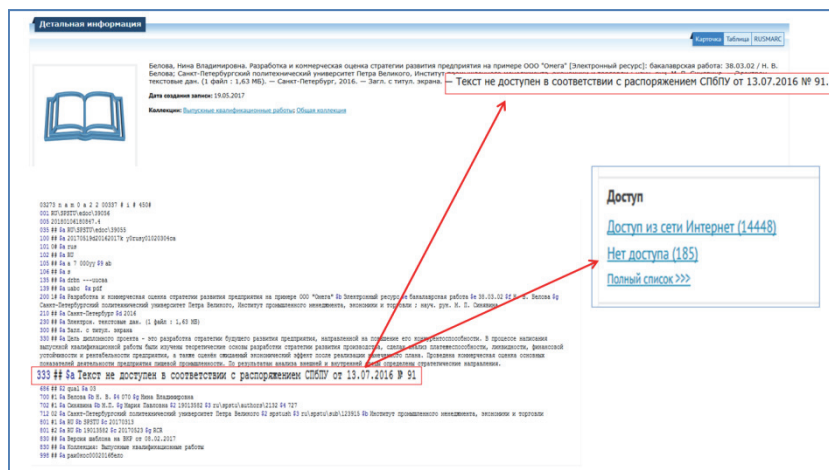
Детальная информация

Карточка Таблица RUSMARC

Белова, Нина Владимировна. Разработка и коммерческая оценка стратегии развития предприятия на примере ООО "Омега" [Электронный ресурс]: бакалаврская работа: 38.03.02 / Н. В. Белова; Санкт-Петербургский политехнический университет Петра Великого, Институт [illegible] текстовые дан. (1 файл : 1,63 МБ). — Санкт-Петербург, 2016. — Загл. с титул. экрана. — Текст не доступен в соответствии с распоряжением СПбПУ от 13.07.2016 № 91.

Дата создания записи: 19.05.2017

Коллекции: Выпускные квалификационные работы Общая коллекция

Доступ

Доступ из сети Интернет (14448)

Нет доступа (185)

Полный список >>>

03273 n a m 0 a 2 2 00337 # i # 450#
001 RU\SPSTU\edoc\39054
005 20180104180847.4
035 ## $a RU\SPSTU\edoc\39055
100 ## $a 20170519d2016 k y0rusy01020304ca
101 0# $a rus
102 ## $a RU
105 ## $a a 7 000yy $9 ab
106 ## $a s
135 ## $a drnn ---uncaa
135 ## $a uabc $a pdf
200 1# $a Разработка и коммерческая оценка стратегии развития предприятия на примере ООО "Омега" $b Электронный ресурс $e бакалаврская работа $e 38.03.02 $f Н. В. Белова $g Санкт-Петербургский политехнический университет Петра Великого, Институт промышленного менеджмента, экономики и торговли ; науч. рук. М. П. Сизикова
210 ## $a Санкт-Петербург $d 2016
230 ## $a Электрон. текстовые дан. (1 файл : 1,63 МБ)
300 ## $a Загл. с титул. экрана
330 ## $a Цель дипломного проекта - это разработка стратегии будущего развития предприятия, направленной на повышение его конкурентоспособности. В процессе написания выпускной квалификационной работы были изучены теоретические основы разработки стратегии развития производства, сделан анализ платежеспособности, ликвидности, финансовой устойчивости и рентабельности предприятия, а также оценён ожидаемый экономический эффект после реализации инвестиционного плана. Проведена коммерческая оценка основных показателей деятельности предприятия первой производительности. По результатам анализа внешней и внутренней среды определены стратегические направления.
333 ## $a Текст не доступен в соответствии с распоряжением СПбПУ от 13.07.2016 № 91
686 ## $2 qual $a 05
700 #1 $a Белова $b Н. В. $4 070 $g Нина Владимировна
702 #1 $a Сизикова $b М.П. $g Мария Павловна $2 19013582 $3 ru\spstu\authors\2132 $4 727
712 02 $a Санкт-Петербургский политехнический университет Петра Великого $2 spstu\sh $3 ru\spstu\sub\123915 $b Институт промышленного менеджмента, экономики и торговли
801 #1 $a RU $b SPSTU $c 20170513
801 #2 $a RU $b 19013582 $c 20170523 $g RCR
830 ## $a Версия шаблона на ВКР от 08.02.2017
900 ## $a Коллекции: Выпускные квалификационные работы
998 ## $a pam0nc00020168mtc